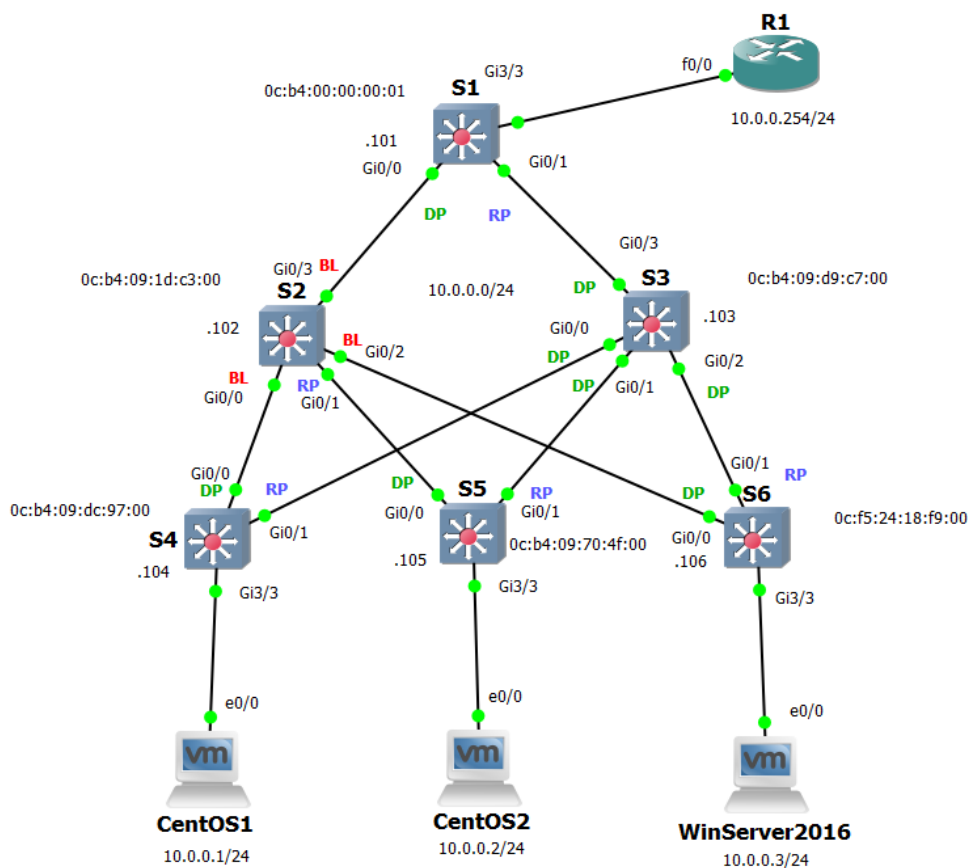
R1
f0/0
10.0.0.254/24
Gi3/3
0c:b4:00:00:00:01
S1
.101
Gi0/0
Gi0/1
DP
RP
Gi0/3
0c:b4:09:1d:c3:00
Gi0/3 BL
S2
10.0.0.0/24
DP
S3
0c:b4:09:d9:c7:00
.102
BL
Gi0/2
Gi0/0
.103
DP
Gi0/2
BL
Gi0/0
RP
Gi0/1
DP
Gi0/1
DP
Gi0/0
DP
RP
0c:b4:09:dc:97:00
S4
Gi0/1
DP
Gi0/0
S5
RP
Gi0/1
0c:b4:09:70:4f:00
Gi0/1
DP
S6
RP
Gi0/0
0c:f5:24:18:f9:00
.104
Gi3/3
.105
Gi3/3
.106
Gi3/3
e0/0
e0/0
e0/0
vm
vm
vm
CentOS1
10.0.0.1/24
CentOS2
10.0.0.2/24
WinServer2016
10.0.0.3/24